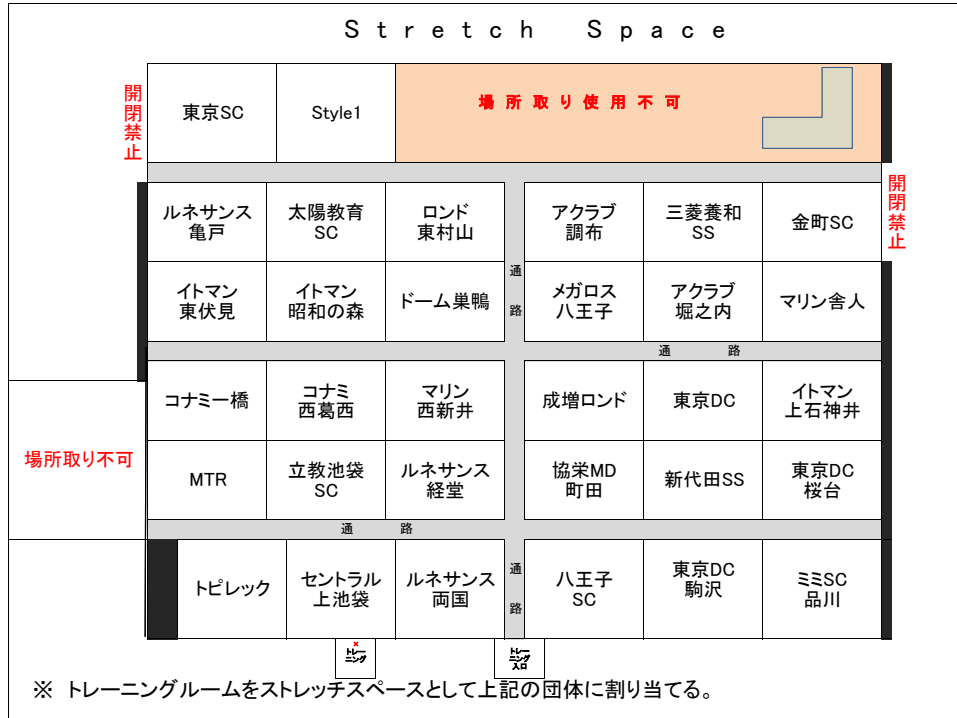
Stretch Space

開閉禁止

| 東京SC | Style1 | 場所取り使用不可 |
|---|---|---|

開閉禁止

| ルネサンス亀戸 | 太陽教育SC | ロンド東村山 | 通路 | アクラブ調布 | 三菱養和SS | 金町SC |
|---|---|---|---|---|---|---|
| イトマン東伏見 | イトマン昭和の森 | ドーム巣鴨 | | メガロス八王子 | アクラブ堀之内 | マリン舎人 |

通路

場所取り不可

| コナミー橋 | コナミ西葛西 | マリン西新井 | 成増ロンド | 東京DC | イトマン上石神井 |
|---|---|---|---|---|---|
| MTR | 立教池袋SC | ルネサンス経堂 | 協栄MD町田 | 新代田SS | 東京DC桜台 |

通路

| トピレック | セントラル上池袋 | ルネサンス両国 | 通路 | 八王子SC | 東京DC駒沢 | ミミSC品川 |
|---|---|---|---|---|---|---|

トレーニング
トレーニング

※ トレーニングルームをストレッチスペースとして上記の団体に割り当てる。